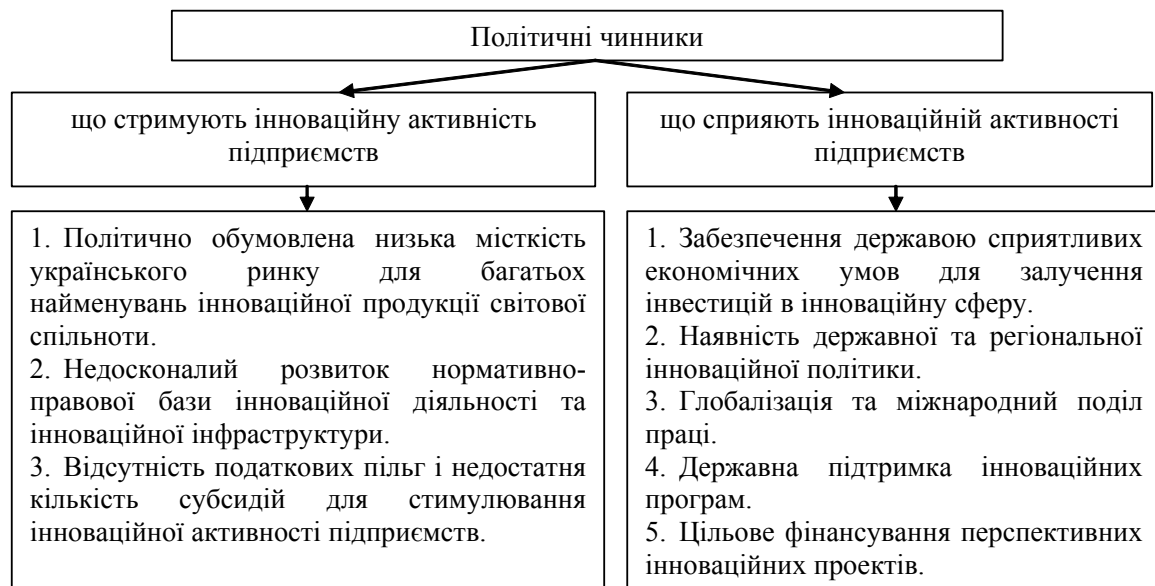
Політичні чинники

що стримують інноваційну активність підприємств

1. Політично обумовлена низька місткість українського ринку для багатьох найменувань інноваційної продукції світової спільноти.
2. Недосконалий розвиток нормативно-правової бази інноваційної діяльності та інноваційної інфраструктури.
3. Відсутність податкових пільг і недостатня кількість субсидій для стимулювання інноваційної активності підприємств.

що сприяють інноваційній активності підприємств

1. Забезпечення державою сприятливих економічних умов для залучення інвестицій в інноваційну сферу.
2. Наявність державної та регіональної інноваційної політики.
3. Глобалізація та міжнародний поділ праці.
4. Державна підтримка інноваційних програм.
5. Цільове фінансування перспективних інноваційних проектів.